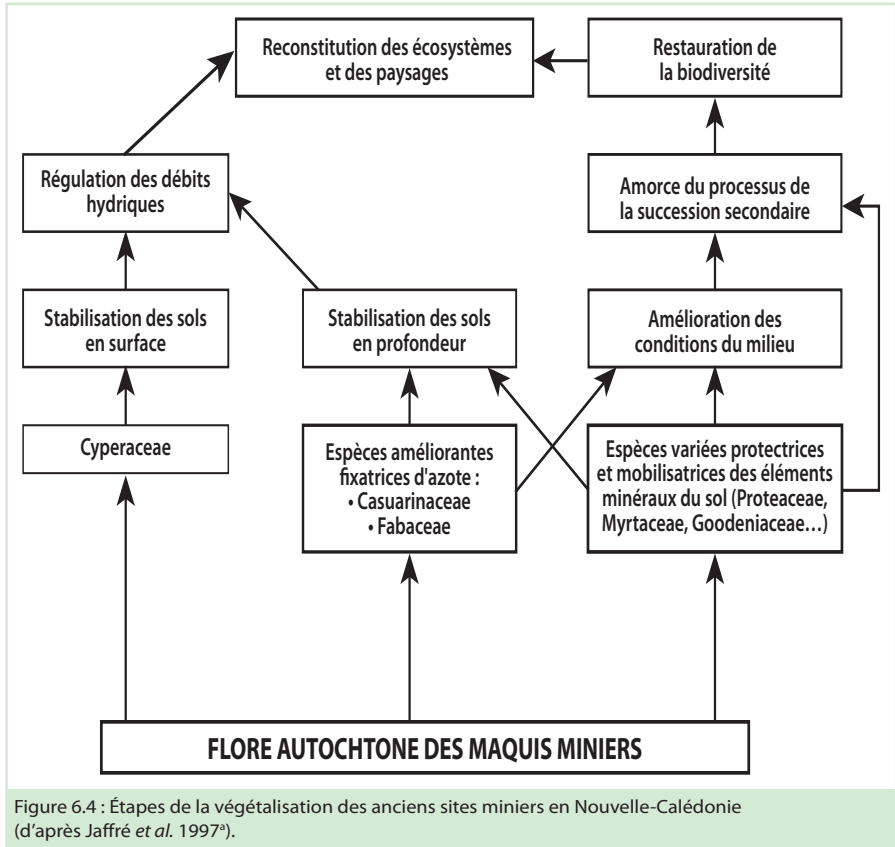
Reconstitution des écosystèmes et des paysages

Restauration de la biodiversité

Régulation des débits hydriques

Amorce du processus de la succession secondaire

Stabilisation des sols en surface

Stabilisation des sols en profondeur

Amélioration des conditions du milieu

Cyperaceae

Espèces améliorantes fixatrices d'azote :
• Casuarinaceae
• Fabaceae

Espèces variées protectrices et mobilisatrices des éléments minéraux du sol (Proteaceae, Myrtaceae, Goodeniaceae…)

FLORE AUTOCHTONE DES MAQUIS MINIERS

Figure 6.4 : Étapes de la végétalisation des anciens sites miniers en Nouvelle-Calédonie (d'après Jaffré *et al.* 1997$^{a}$).